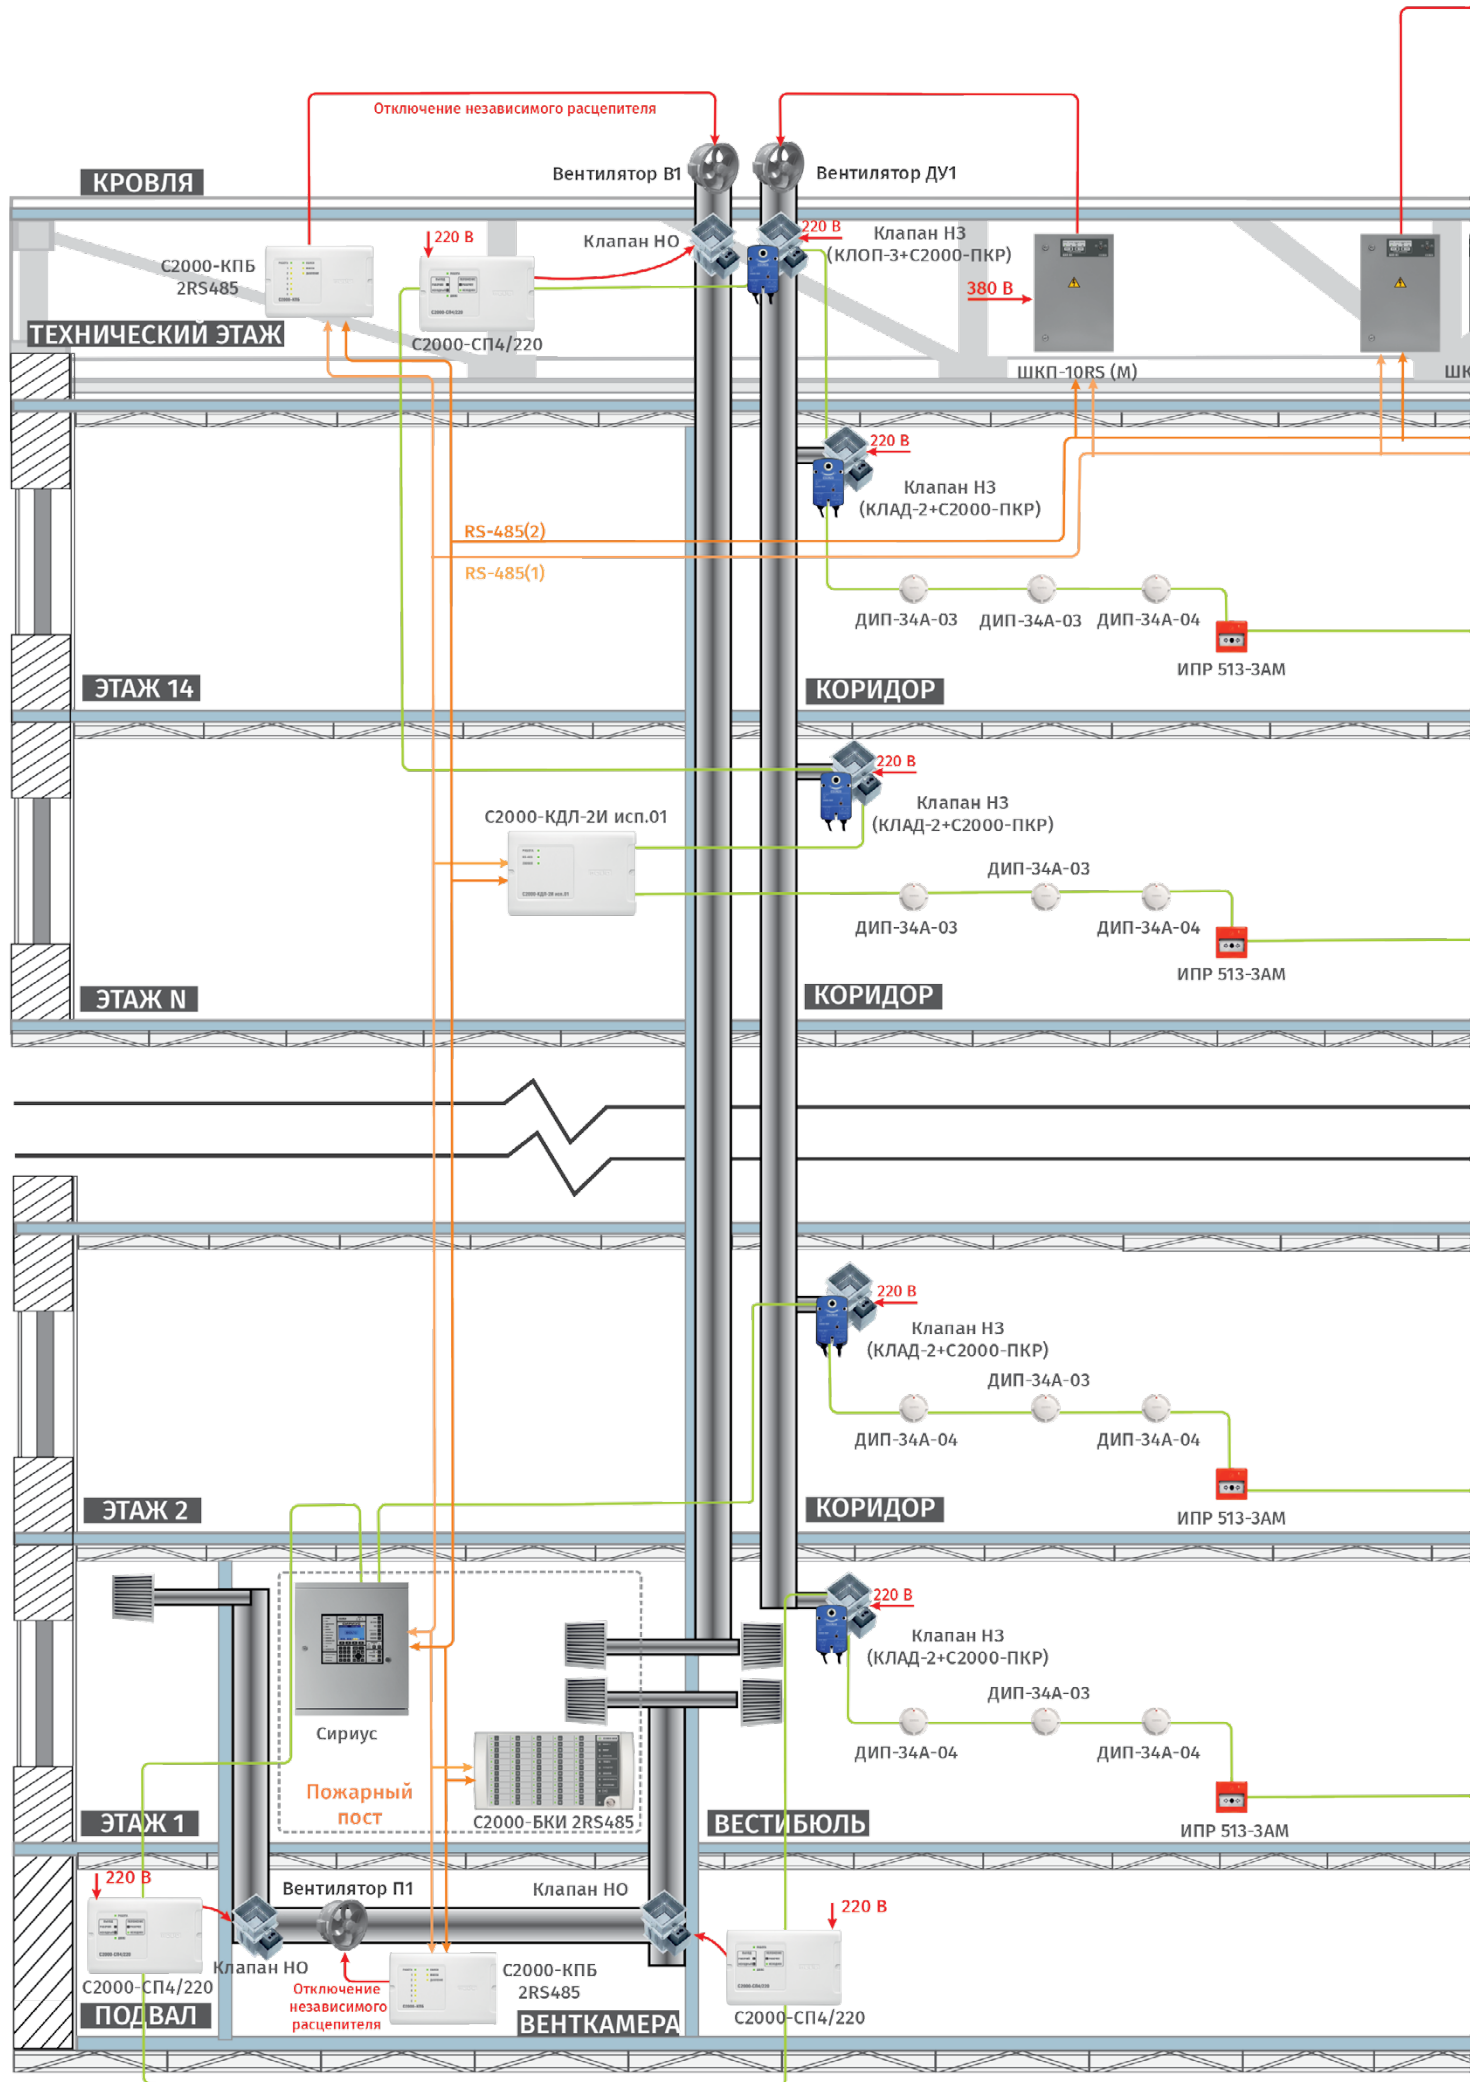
Отключение независимого расцепителя

КРОВЛЯ

Вентилятор В1

Вентилятор ДУ1

С2000-КПБ 2RS485

220 В

Клапан НО

220 В

Клапан НЗ (КЛОП-3+С2000-ПКР)

380 В

ТЕХНИЧЕСКИЙ ЭТАЖ

С2000-СП4/220

ШКП-10RS (М)

ШК

220 В

Клапан НЗ (КЛАД-2+С2000-ПКР)

RS-485(2)

RS-485(1)

ДИП-34А-03

ДИП-34А-03

ДИП-34А-04

ИПР 513-3АМ

ЭТАЖ 14

КОРИДОР

220 В

Клапан НЗ (КЛАД-2+С2000-ПКР)

С2000-КДЛ-2И исп.01

ДИП-34А-03

ДИП-34А-03

ДИП-34А-04

ИПР 513-3АМ

ЭТАЖ N

КОРИДОР

220 В

Клапан НЗ (КЛАД-2+С2000-ПКР)

ДИП-34А-03

ДИП-34А-04

ДИП-34А-04

ИПР 513-3АМ

ЭТАЖ 2

КОРИДОР

220 В

Клапан НЗ (КЛАД-2+С2000-ПКР)

ДИП-34А-03

Сириус

ДИП-34А-04

ДИП-34А-04

Пожарный пост

С2000-БКИ 2RS485

ИПР 513-3АМ

ЭТАЖ 1

ВЕСТИБЮЛЬ

220 В

Вентилятор П1

Клапан НО

220 В

С2000-СП4/220

Клапан НО

Отключение независимого расцепителя

С2000-КПБ 2RS485

ПОДВАЛ

ВЕНТКАМЕРА

С2000-СП4/220